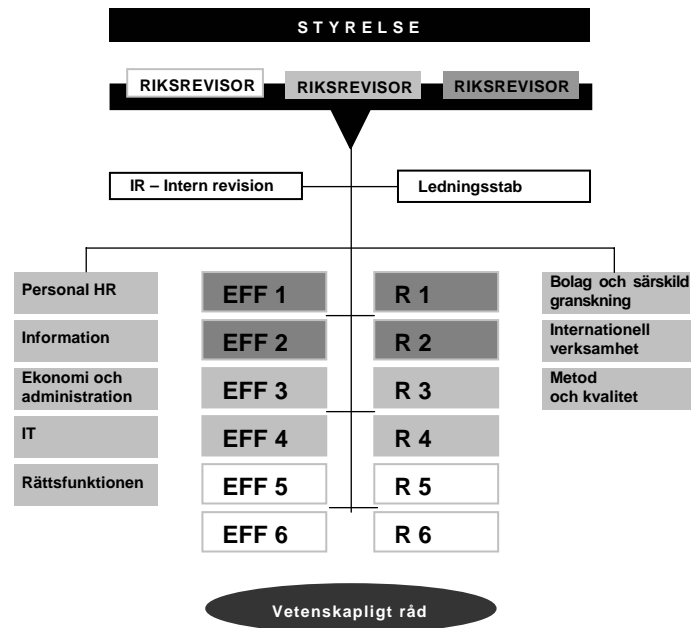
S T Y R E L S E

RIKSREVISOR

RIKSREVISOR

RIKSREVISOR

IR – Intern revision

Ledningsstab

Personal HR

Information

Ekonomi och administration

IT

Rättsfunktionen

EFF 1

EFF 2

EFF 3

EFF 4

EFF 5

EFF 6

R 1

R 2

R 3

R 4

R 5

R 6

Bolag och särskild granskning

Internationell verksamhet

Metod och kvalitet

Vetenskapligt råd